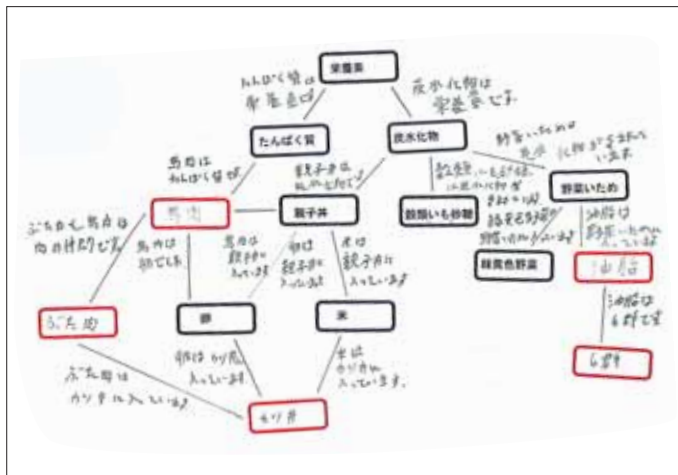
栄養素

たんぱく質は栄養素です

炭水化物は栄養素です

たんぱく質

炭水化物

野菜いための炭水化物が含まれています

鳥肉はたんぱく質です

親子丼は炭水化物です

穀類は炭水化物が含まれています

野菜いため

鳥肉

親子丼

穀類いも砂糖

緑黄色野菜は野菜いためです

油脂は野菜いために入っています

ぶた肉も鳥肉も肉の仲間です

鳥肉は卵です

鳥肉は親子丼に入っています

卵は親子丼に入っています

米は親子丼に入っています

緑黄色野菜

油脂

ぶた肉

卵

米

油脂は6群です

卵はカツ丼に入っています

ぶた肉はカツ丼に入っています

米はカツ丼に入っています

6群

カツ丼